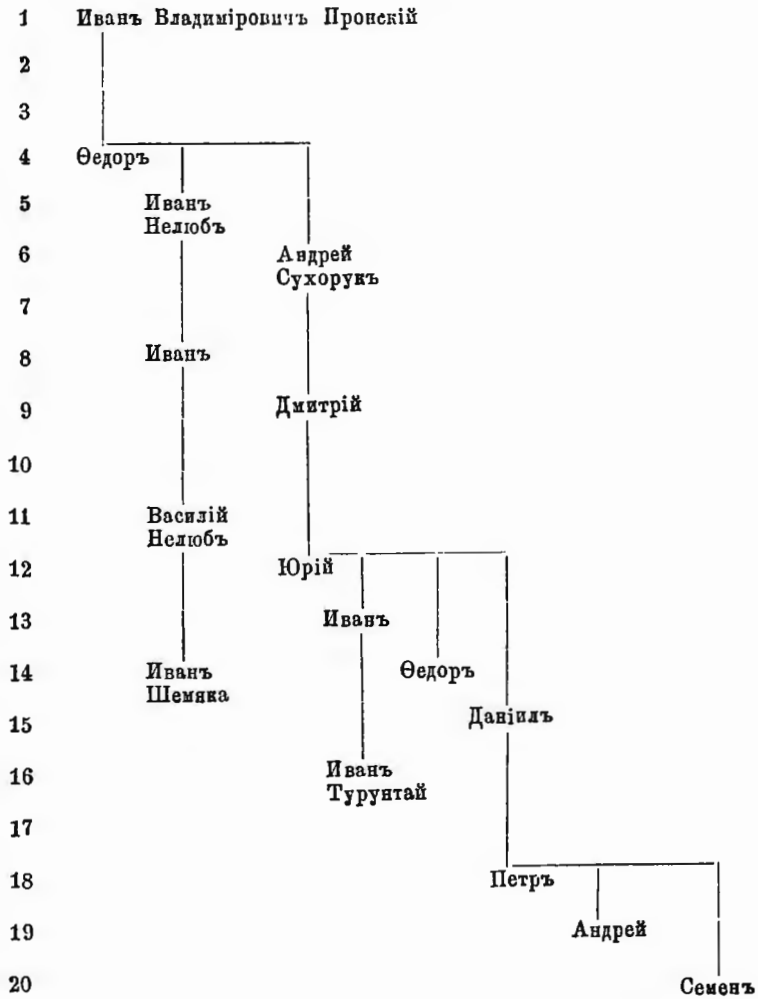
1 Иванъ Владиміровичъ Пронскій

2

3

4 Өедоръ

5 Иванъ Нелюбъ

6 Андрей Сухорукъ

7

8 Иванъ

9 Дмитрій

10

11 Василій Нелюбъ

12 Юрій

13 Иванъ

14 Иванъ Шемяка

Өедоръ

15 Даніилъ

16 Иванъ Турунтай

17

18 Петръ

19 Андрей

20 Семенъ